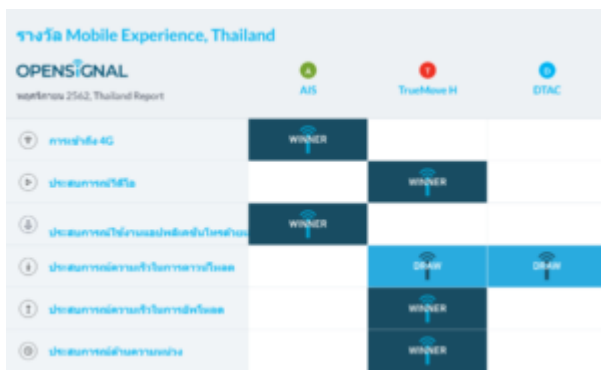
รางวัล Mobile Experience, Thailand

OPENSIGNAL
พฤศจิกายน 2562, Thailand Report

| | AIS | TrueMove H | DTAC |
|---|---|---|---|
| การเข้าถึง 4G | WINNER | | |
| ประสบการณ์วิดีโอ | | WINNER | |
| ประสบการณ์ใช้งานแอปพลิเคชันโทรด้วย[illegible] | WINNER | | |
| ประสบการณ์ความเร็วในการดาวน์โหลด | | DRAW | DRAW |
| ประสบการณ์ความเร็วในการอัพโหลด | | WINNER | |
| ประสบการณ์ด้านความหน่วง | | WINNER | |